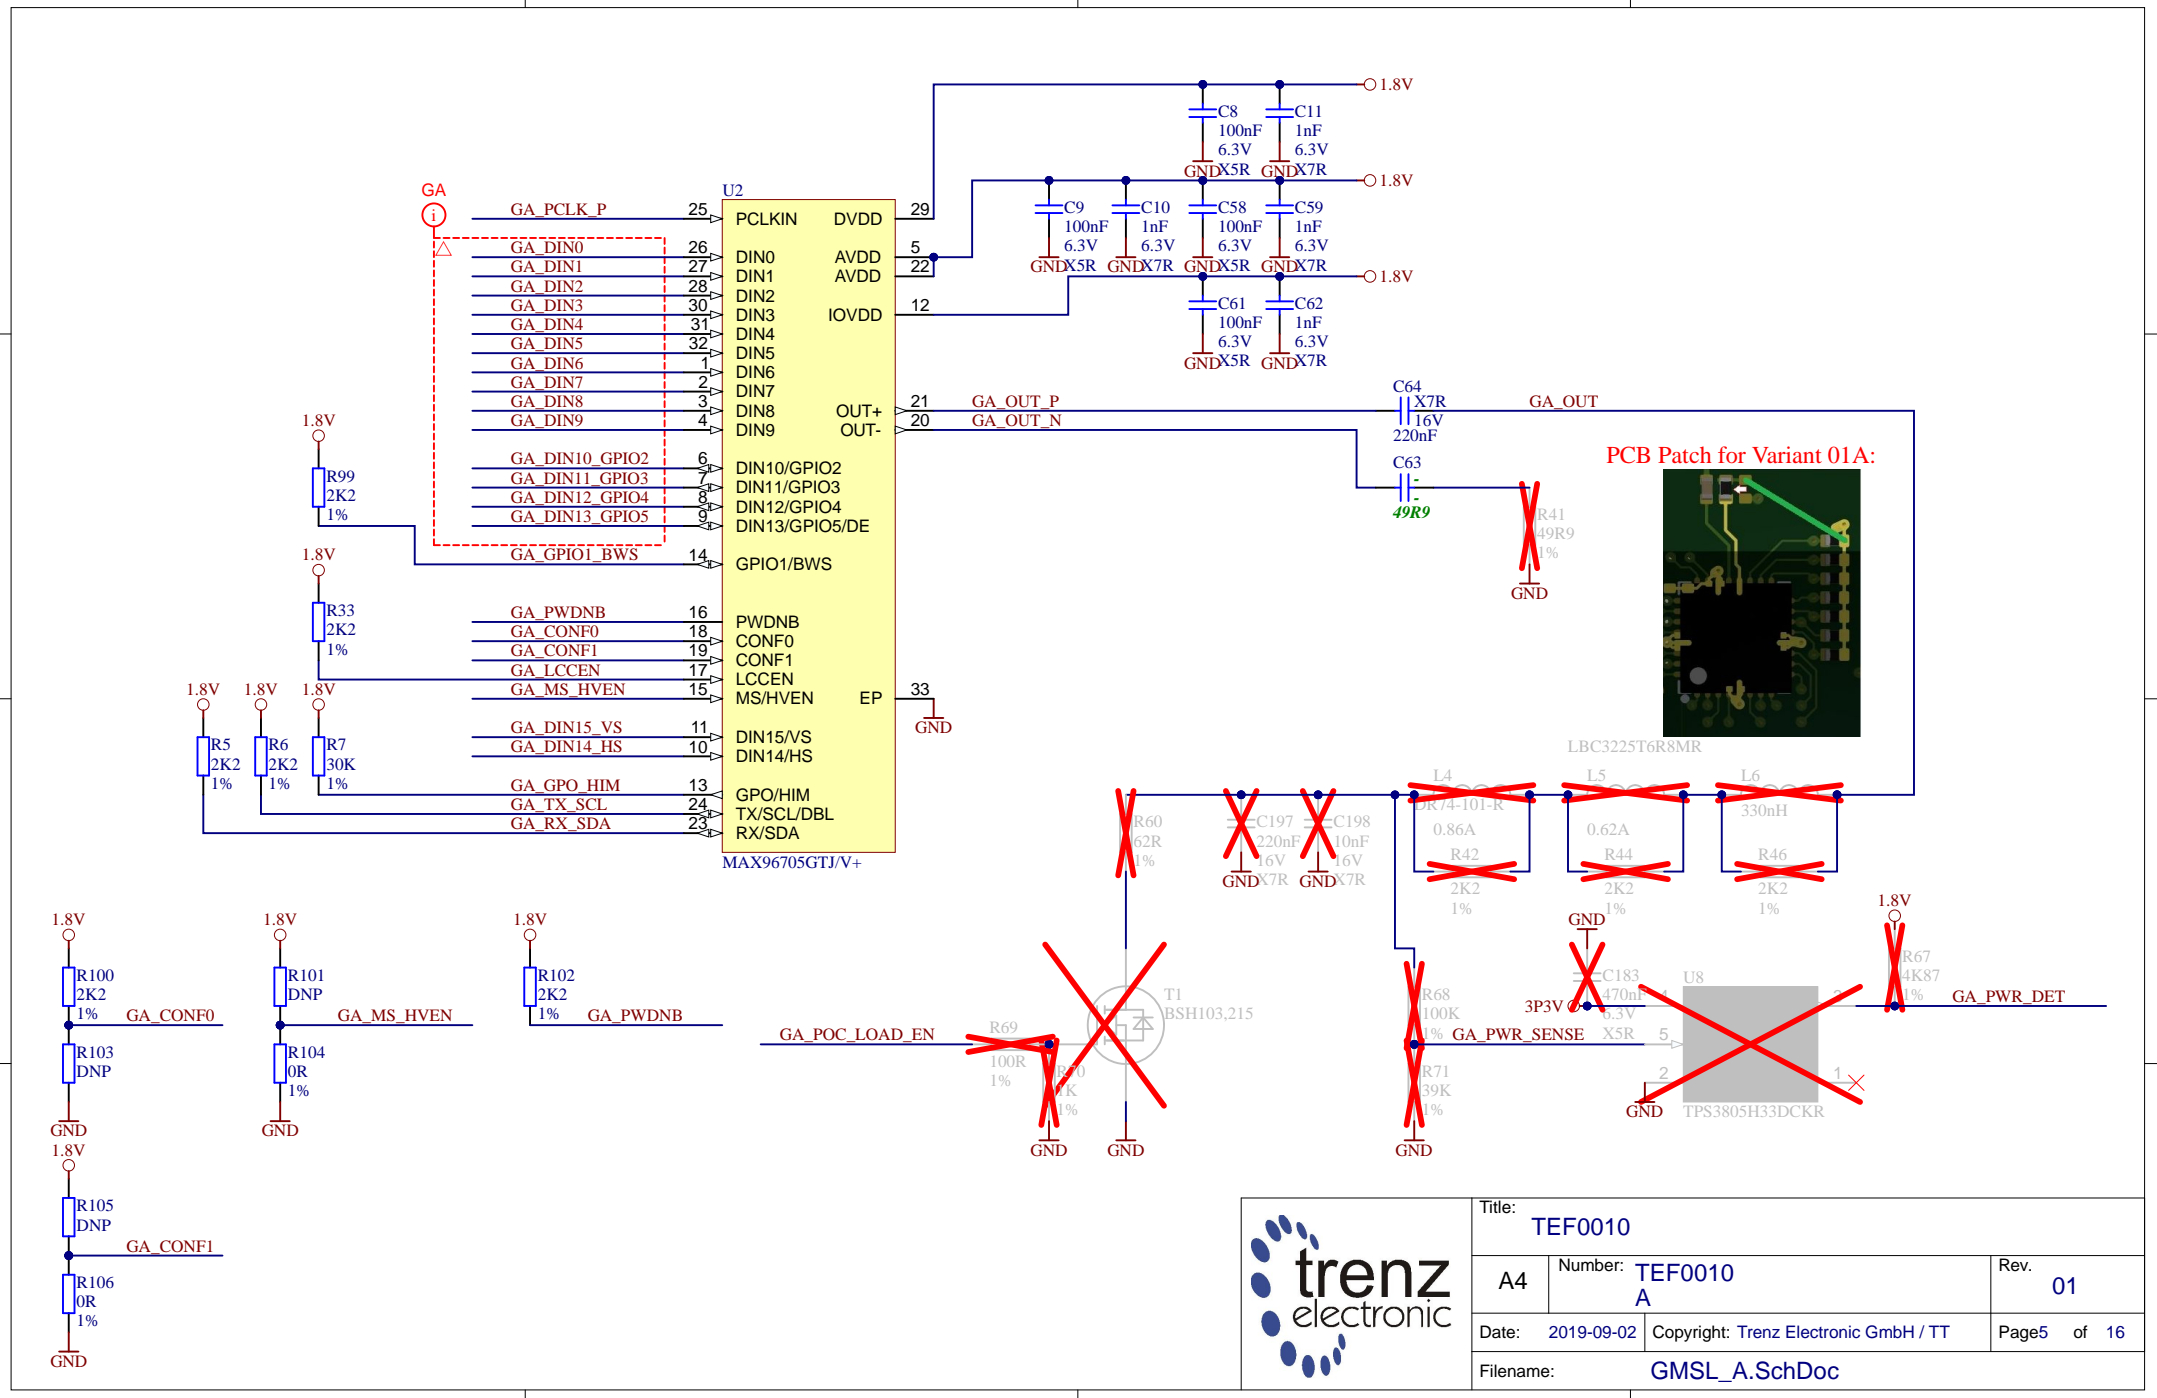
GA
U2
GA_PCLK_P 25 PCLKIN DVDD 29
GA_DIN0 26 DIN0 AVDD 5
GA_DIN1 27 DIN1 AVDD 22
GA_DIN2 28 DIN2
GA_DIN3 30 DIN3 IOVDD 12
GA_DIN4 31 DIN4
GA_DIN5 32 DIN5
GA_DIN6 1 DIN6
GA_DIN7 2 DIN7
GA_DIN8 3 DIN8 OUT+ 21 GA_OUT_P
GA_DIN9 4 DIN9 OUT- 20 GA_OUT_N
GA_DIN10_GPIO2 6 DIN10/GPIO2
GA_DIN11_GPIO3 7 DIN11/GPIO3
GA_DIN12_GPIO4 8 DIN12/GPIO4
GA_DIN13_GPIO5 9 DIN13/GPIO5/DE
GA_GPIO1_BWS 14 GPIO1/BWS
GA_PWDNB 16 PWDNB
GA_CONF0 18 CONF0
GA_CONF1 19 CONF1
GA_LCCEN 17 LCCEN
GA_MS_HVEN 15 MS/HVEN EP 33
GA_DIN15_VS 11 DIN15/VS
GA_DIN14_HS 10 DIN14/HS
GA_GPO_HIM 13 GPO/HIM
GA_TX_SCL 24 TX/SCL/DBL
GA_RX_SDA 23 RX/SDA
MAX96705GTJ/V+
GND

1.8V
C8 100nF 6.3V X5R GND
C11 1nF 6.3V X7R GND
1.8V
C9 100nF 6.3V X5R GND
C10 1nF 6.3V X7R GND
C58 100nF 6.3V X5R GND
C59 1nF 6.3V X7R GND
1.8V
C61 100nF 6.3V X5R GND
C62 1nF 6.3V X7R GND

C64 X7R 16V 220nF GA_OUT
C63 49R9
R41 49R9 1% GND
PCB Patch for Variant 01A:
LBC3225T6R8MR

1.8V R99 2K2 1%
1.8V R33 2K2 1%
1.8V 1.8V 1.8V
R5 2K2 1% R6 2K2 1% R7 30K 1%

L4 DR74-101-R 0.86A R42 2K2 1%
L5 0.62A R44 2K2 1%
L6 330nH R46 2K2 1%
R60 62R 1%
C197 220nF 16V X7R GND
C198 10nF 16V X7R GND
GND
C183 470nF 6.3V X5R
3P3V
U8
1.8V R67 4K87 1%
GA_PWR_DET
R68 100K 1% GA_PWR_SENSE 5
R71 39K 1% GND
2 1
GND TPS3805H33DCKR
T1 BSH103,215
GA_POC_LOAD_EN R69 100R 1%
R70 K 1%
GND GND

1.8V R100 2K2 1% GA_CONF0
R103 DNP GND
1.8V R101 DNP GA_MS_HVEN
R104 0R 1% GND
1.8V R102 2K2 1% GA_PWDNB
1.8V R105 DNP GA_CONF1
R106 0R 1% GND

trenz electronic
Title: TEF0010
A4 Number: TEF0010 A Rev. 01
Date: 2019-09-02 Copyright: Trenz Electronic GmbH / TT Page5 of 16
Filename: GMSL_A.SchDoc